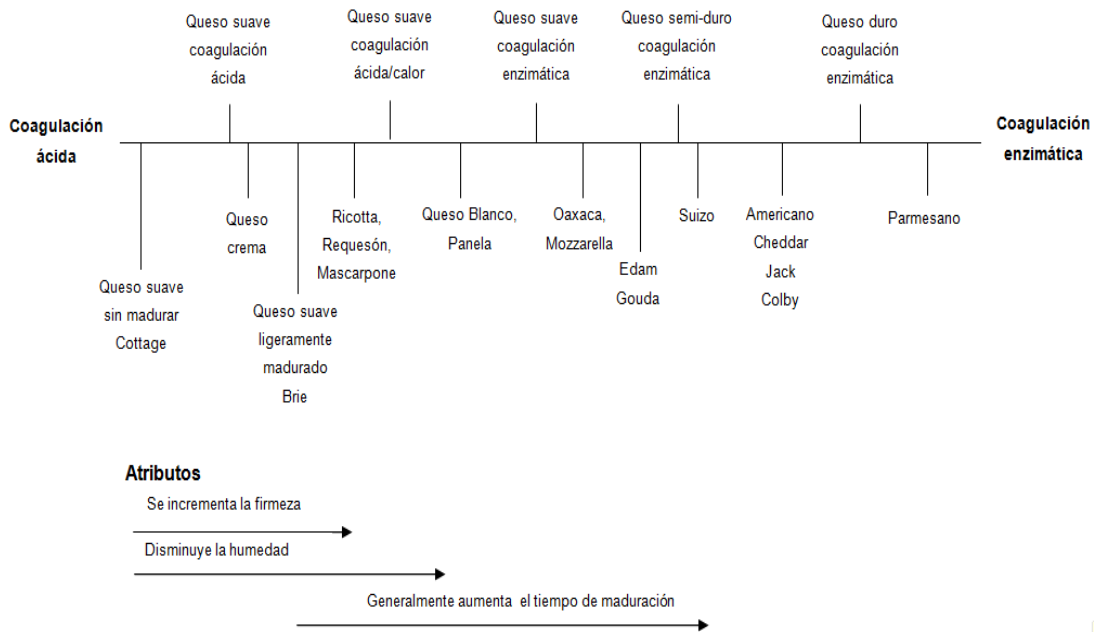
Queso suave coagulación ácida

Queso suave coagulación ácida/calor

Queso suave coagulación enzimática

Queso semi-duro coagulación enzimática

Queso duro coagulación enzimática

Coagulación ácida

Coagulación enzimática

Queso crema

Ricotta, Requesón, Mascarpone

Queso Blanco, Panela

Oaxaca, Mozzarella

Suizo

Americano Cheddar Jack Colby

Parmesano

Edam Gouda

Queso suave sin madurar Cottage

Queso suave ligeramente madurado Brie

Atributos

Se incrementa la firmeza

Disminuye la humedad

Generalmente aumenta el tiempo de maduración